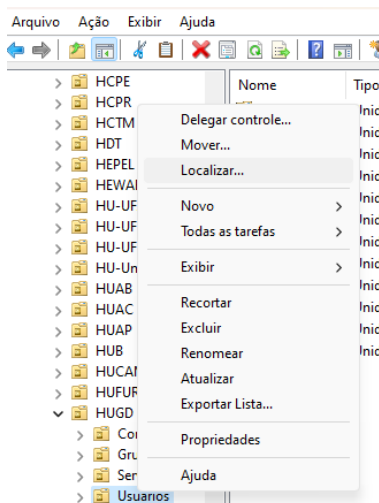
Arquivo Ação Exibir Ajuda

HCPE
HCPR
HCTM
HDT
HEPEL
HEWA
HU-UF
HU-UF
HU-UF
HU-Un
HUAB
HUAC
HUAP
HUB
HUCAI
HUFUI
HUGD
Co
Gru
Ser
Usuarios

Nome
Tipo
Unic
Unic
Unic
Unic
Unic
Unic
Unic
Unic
Unic
Unic
Unic
Unic

Delegar controle...
Mover...
Localizar...
Novo
Todas as tarefas
Exibir
Recortar
Excluir
Renomear
Atualizar
Exportar Lista...
Propriedades
Ajuda